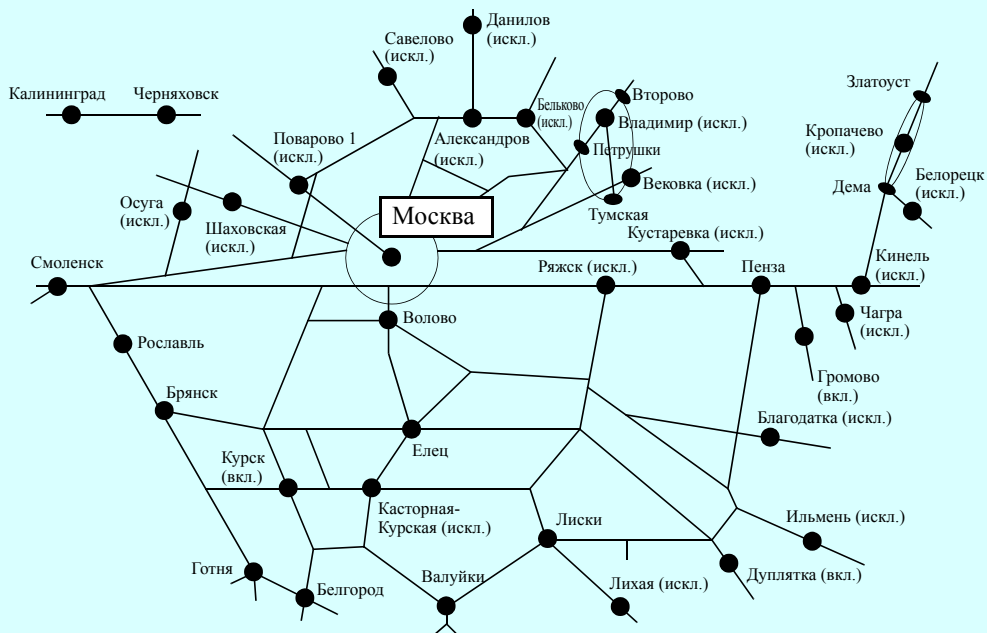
Данилов (искл.)
Савелово (искл.)
Калининград
Черняховск
Бельково (искл.)
Второво
Владимир (искл.)
Златоуст
Кропачево (искл.)
Поварово 1 (искл.)
Александров (искл.)
Петрушки
Вековка (искл.)
Белорецк (искл.)
Дема
Осуга (искл.)
Шаховская (искл.)
Москва
Тумская
Кустаревка (искл.)
Смоленск
Ряжск (искл.)
Пенза
Кинель (искл.)
Чагра (искл.)
Волово
Рославль
Громово (вкл.)
Брянск
Благодатка (искл.)
Елец
Курск (вкл.)
Касторная-Курская (искл.)
Ильмень (искл.)
Лиски
Готня
Валуйки
Лихая (искл.)
Дуплятка (вкл.)
Белгород